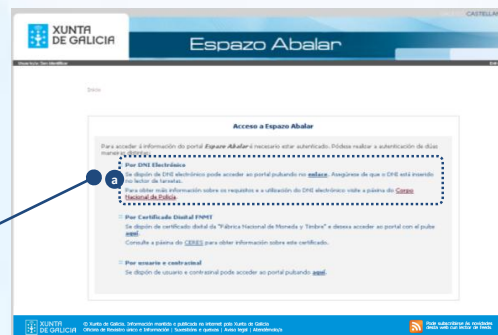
XUNTA DE GALICIA

CASTELLA

Espazo Abalar

Usuario: Sen identificar

Inicio

Acceso a Espazo Abalar

Para acceder á información do portal Espazo Abalar é necesario estar autenticado. Poderá realizar a autenticación de dúas maneiras distintas:

a

Por DNI Electrónico
Se dispón de DNI electrónico pode acceder ao portal pulsando no enlace. Asegúrese de que o DNI está inserido no lector de tarxetas.
Para obter máis información sobre os requisitos e a utilización do DNI electrónico visite a páxina do Corpo Nacional de Policía.

Por Certificado Dixital FNMT
Se dispón de certificado dixital da "Fábrica Nacional de Moneda y Timbre" e desexa acceder ao portal con el pulse aquí.
Consulte a páxina do CERES para obter información sobre este certificado.

Por usuario e contrasinal
Se dispón de usuario e contrasinal pode acceder ao portal pulsando aquí.

XUNTA DE GALICIA

© Xunta de Galicia. Información mantida e publicada en internet pola Xunta de Galicia
Oficinas de Rexistro único e Información | Suxestións e queixas | Aviso legal | Atendemento

Pode subscribirse ás novidades desta web cun lector de fiestas